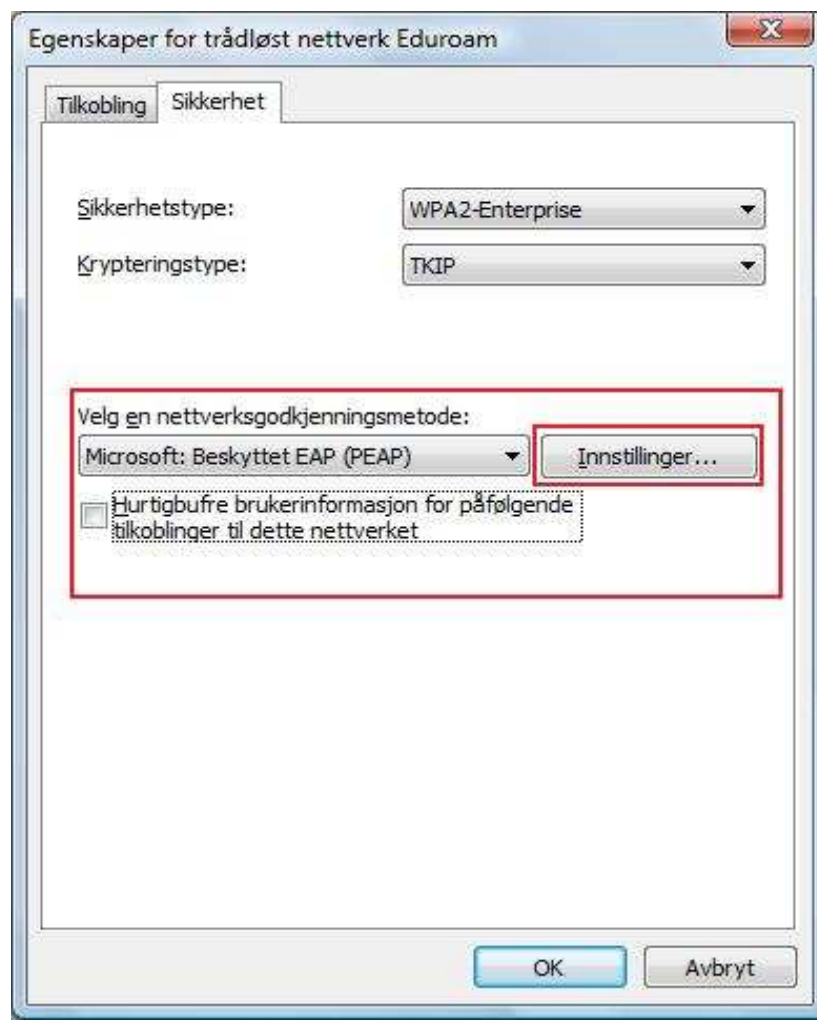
Egenskaper for trådløst nettverk Eduroam

Tilkobling Sikkerhet

Sikkerhetstype: WPA2-Enterprise

Krypteringstype: TKIP

Velg en nettverksgodkjenningsmetode:

Microsoft: Beskyttet EAP (PEAP)

Innstillinger...

Hurtigbufre brukerinformasjon for påfølgende tilkoblinger til dette nettverket

OK

Avbryt